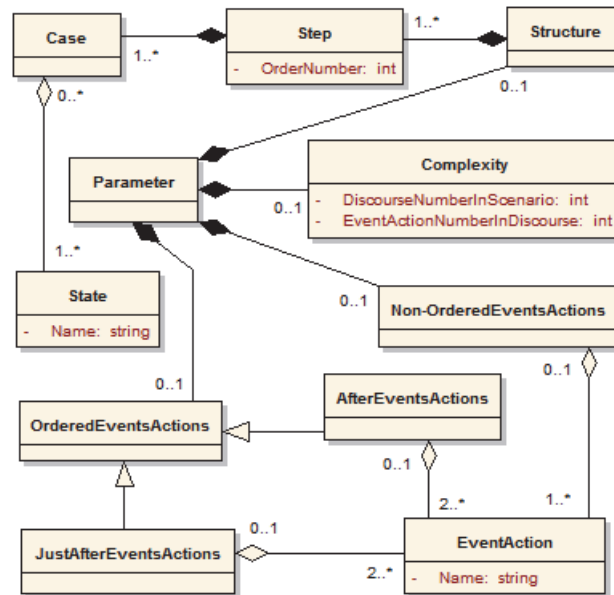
Case

Step
- OrderNumber: int

Structure

1..*

1..*

0..*

0..1

Parameter

Complexity
- DiscourseNumberInScenario: int
- EventActionNumberInDiscourse: int

0..1

1..*

State
- Name: string

0..1

Non-OrderedEventsActions

0..1

0..1

AfterEventsActions

OrderedEventsActions

0..1

2..*

1..*

0..1

JustAfterEventsActions

EventAction
- Name: string

2..*